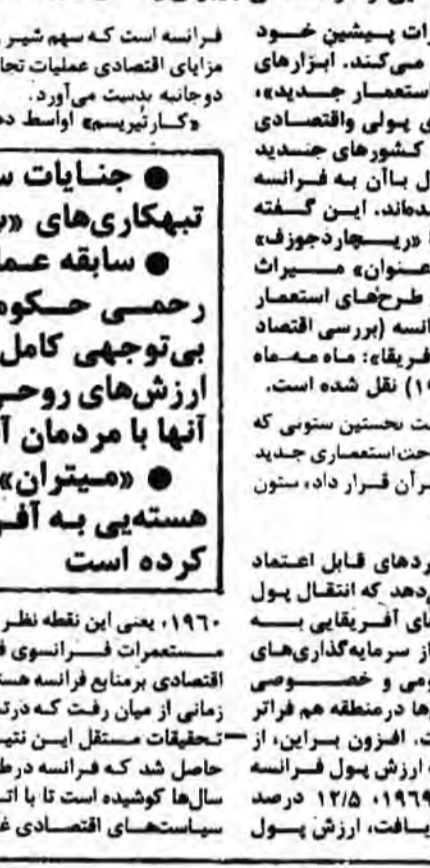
فرانسه است که سهم شیر
مزایای اقتصادی عملیات تجا
دوجانبه بدست می‌آورد.
«کارتیریسم» اواسط ده

● جنایات س
تبهکاری‌های «
● سابقه عم
رحمی حکوم
بی‌توجهی کامل
ارزش‌های روح
آنها با مردمان آ
● «میتران»
هسته‌یی به آف
کرده است

۱۹۶۰، یعنی این نقطه نظر
مستعمرات فرانسوی ف
اقتصادی برمنابع فرانسه هس
زمانی از میان رفت که درک
تحقیقات مستقل این نتیج
حاصل شد که فرانسه درط
سال‌ها کوشیده است تا با ات
سیاستهای اقتصادی غ

رات پیشین خود
می‌کنند. ابزارهای
استعمار جدید»،
ی پولی واقتصادی
کشورهای جدید
ل باآن به فرانسه
دهاند. این گفته
«ریچاردجوزف»
عنوان» میراث
طرح‌های استعمار
انسه (بررسی اقتصاد
فریقا: ماه مه ماه
۱) نقل شده است.
ت نخستین ستونی که
حت استعماری جدید
رآن قرار داد، ستون

ردهای قابل اعتماد
ردهد که انتقال پول
ای آفریقایی به
از سرمایه‌گذاری‌های
ومی و خصوصی
ها درمنطقه هم فراتر
ت. افزون براین، از
ارزش پول فرانسه
۱۹۶۹، ۱۲/۵ درصد
یافت، ارزش پول